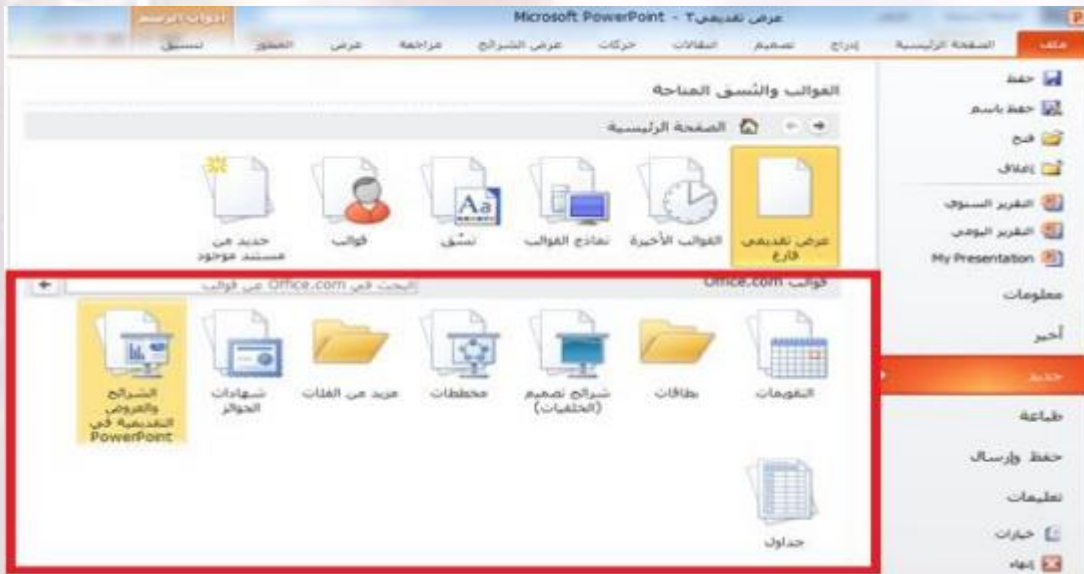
Microsoft PowerPoint - عرض تقديمي٢
أدوات الرسم
ملف الصفحة الرئيسية إدراج تصميم انتقالات حركات عرض الشرائح مراجعة عرض المطور تنسيق

حفظ
حفظ باسم
فتح
إغلاق
التقرير السنوي
التقرير اليومي
My Presentation
معلومات
أخير
جديد
طباعة
حفظ وإرسال
تعليمات
خيارات
إنهاء

القوالب والنسق المتاحة
الصفحة الرئيسية
عرض تقديمي فارغ
القوالب الأخيرة
نماذج القوالب
نسق
قوالب
جديد من مستند موجود

قوالب Office.com
البحث في Office.com عن قوالب
التقويمات
بطاقات
شرائح تصميم (الخلفيات)
مخططات
مزيد من الفئات
شهادات الجوائز
الشرائح والعروض التقديمية في PowerPoint
جداول